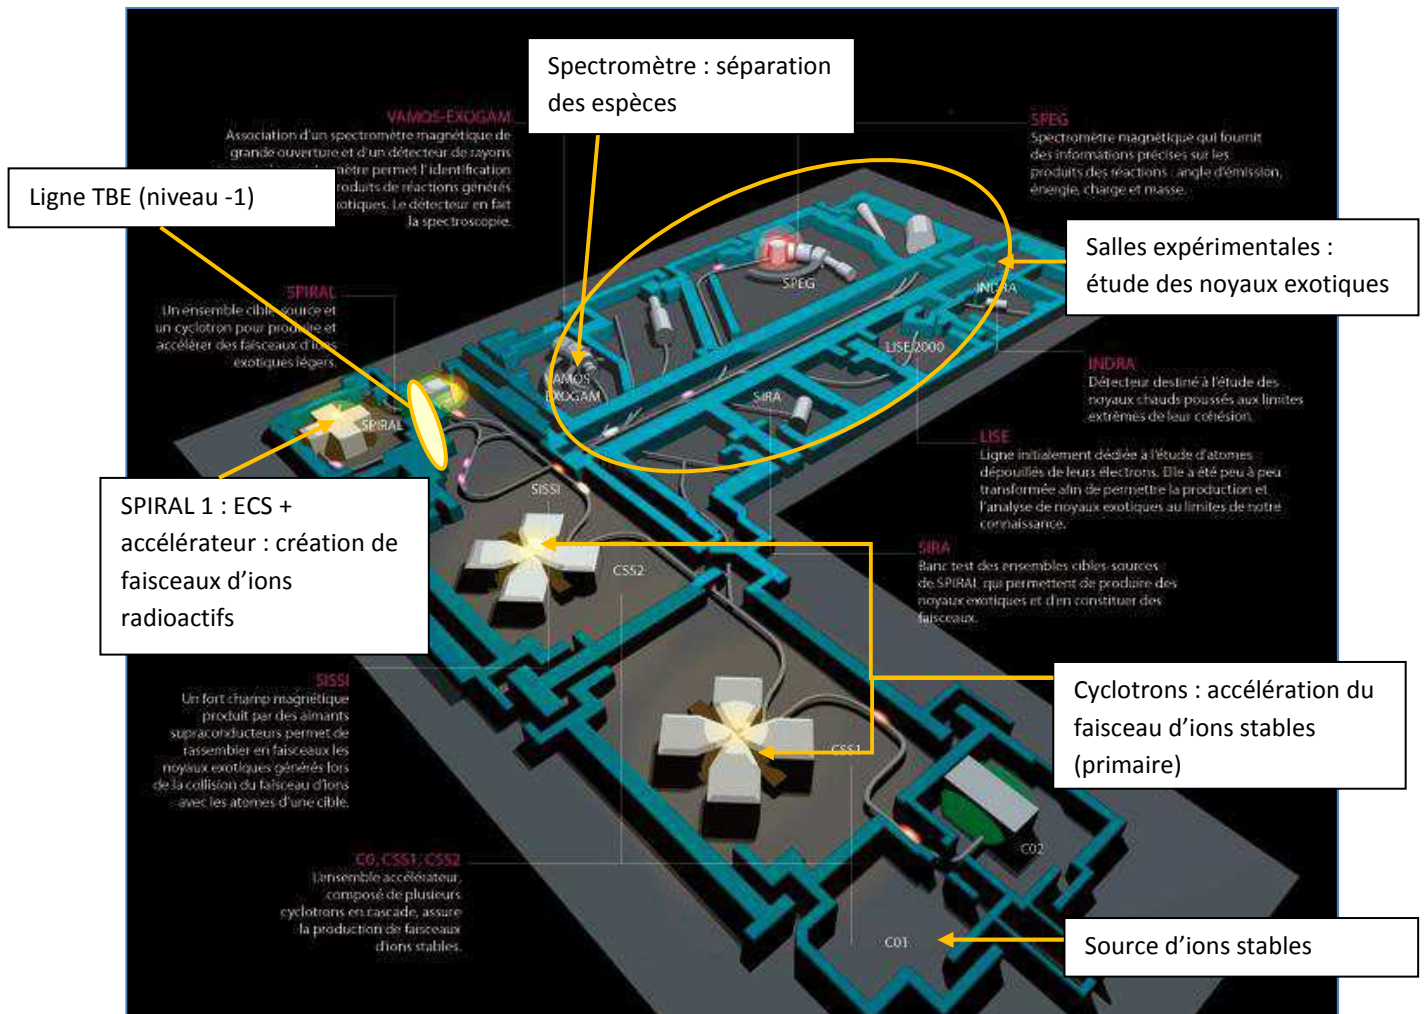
Spectromètre : séparation des espèces

VAMOS-EXOGAM
Association d'un spectromètre magnétique de grande ouverture et d'un détecteur de rayons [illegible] mètre permet l'identification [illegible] roduits de réactions générés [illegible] otiques. Le détecteur en fait la spectroscopie.

Ligne TBE (niveau -1)

SPEG
Spectromètre magnétique qui fournit des informations précises sur les produits des réactions : angle d'émission, énergie, charge et masse.

Salles expérimentales : étude des noyaux exotiques

SPIRAL
Un ensemble cible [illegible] source et un cyclotron pour produire et accélérer des faisceaux d'ions exotiques légers.

SPEG
INDRA
LISE 2000
VAMOS EXOGAM
SIRA
SPIRAL
SISSI
CSS2
CSS1
C02
C01

INDRA
Détecteur destiné à l'étude des noyaux chauds poussés aux limites extrêmes de leur cohésion.

LISE
Ligne initialement dédiée à l'étude d'atomes dépouillés de leurs électrons. Elle a été peu à peu transformée afin de permettre la production et l'analyse de noyaux exotiques au limites de notre connaissance.

SPIRAL 1 : ECS + accélérateur : création de faisceaux d'ions radioactifs

SIRA
Banc test des ensembles cibles-sources de SPIRAL qui permettent de produire des noyaux exotiques et d'en constituer des faisceaux.

Cyclotrons : accélération du faisceau d'ions stables (primaire)

SISSI
Un fort champ magnétique produit par des aimants supraconducteurs permet de rassembler en faisceaux les noyaux exotiques générés lors de la collision du faisceau d'ions avec les atomes d'une cible.

C0, CSS1, CSS2
L'ensemble accélérateur, composé de plusieurs cyclotrons en cascade, assure la production de faisceaux d'ions stables.

Source d'ions stables